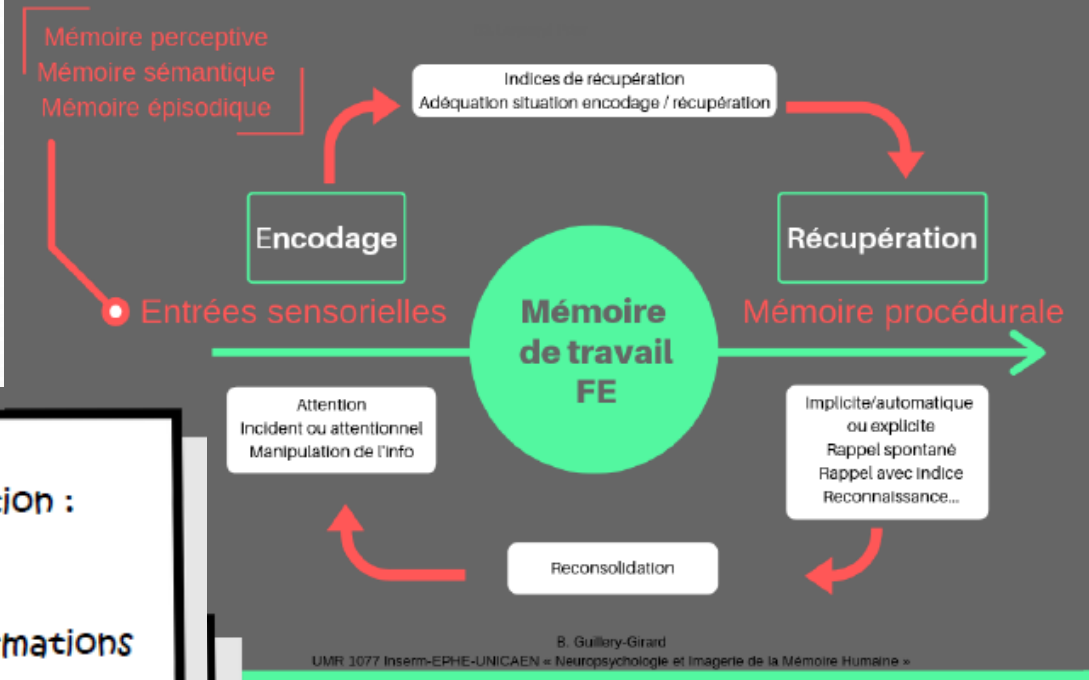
Mémoire perceptive
Mémoire sémantique
Mémoire épisodique

Indices de récupération
Adéquation situation encodage / récupération

Encodage

Récupération

Entrées sensorielles

Mémoire de travail FE

Mémoire procédurale

Attention
Incident ou attentionnel
Manipulation de l'info

Implicite/automatique ou explicite
Rappel spontané
Rappel avec indice
Reconnaissance...

Reconsolidation

B. Guillery-Girard
UMR 1077 Inserm-EPHE-UNICAEN « Neuropsychologie et Imagerie de la Mémoire Humaine »

tion :

rmations